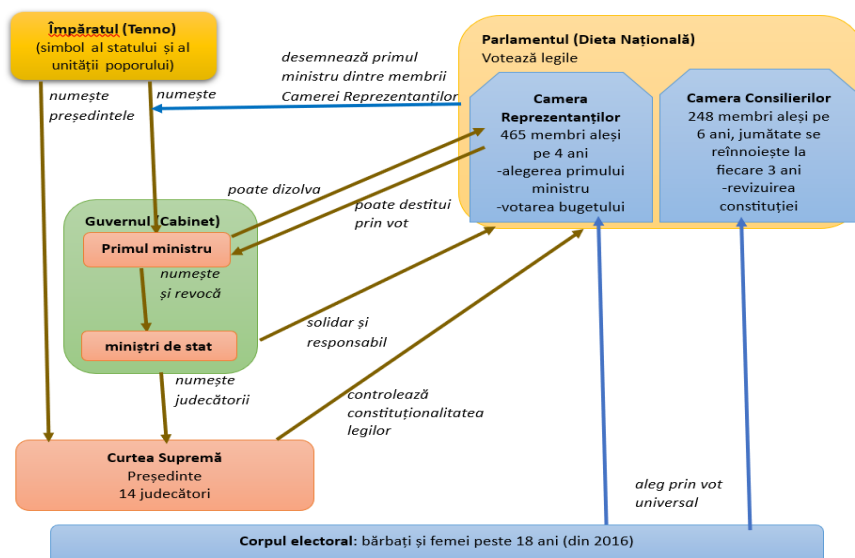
Împăratul (Tenno)
(simbol al statului și al unității poporului)

numește președintele

numește

desemnează primul ministru dintre membrii Camerei Reprezentanților

Parlamentul (Dieta Națională)
Votează legile

Camera Reprezentanților
465 membri aleși pe 4 ani
-alegerea primului ministru
-votarea bugetului

Camera Consilierilor
248 membri aleși pe 6 ani, jumătate se reînnoiește la fiecare 3 ani
-revizuirea constituției

poate dizolva

poate destitui prin vot

Guvernul (Cabinet)

Primul ministru

numește și revocă

miniștri de stat

solidar și responsabil

numește judecătorii

controlează constituționalitatea legilor

Curtea Supremă
Președinte
14 judecători

aleg prin vot universal

Corpul electoral: bărbați și femei peste 18 ani (din 2016)